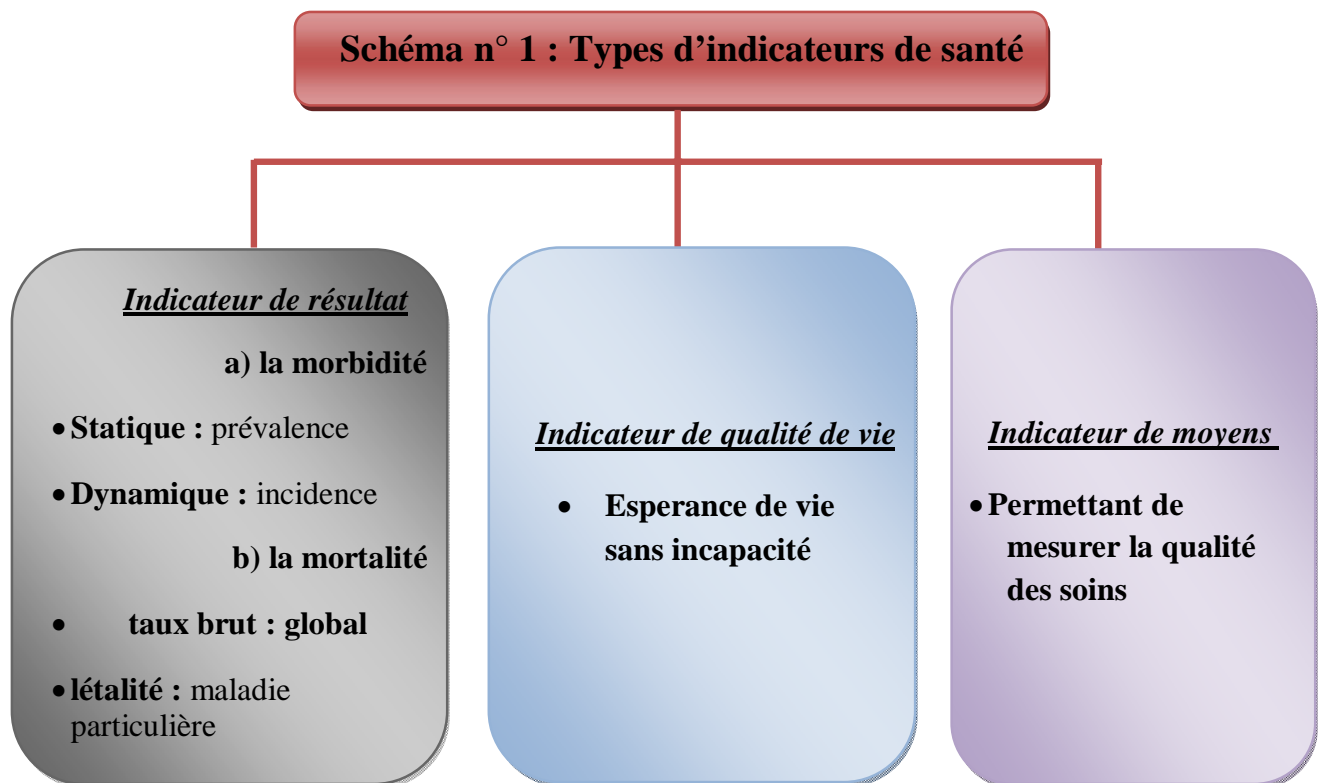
Schéma n° 1 : Types d’indicateurs de santé

Indicateur de résultat

a) la morbidité

• Statique : prévalence

• Dynamique : incidence

b) la mortalité

• taux brut : global

• létalité : maladie particulière

Indicateur de qualité de vie

• Esperance de vie sans incapacité

Indicateur de moyens

• Permettant de mesurer la qualité des soins